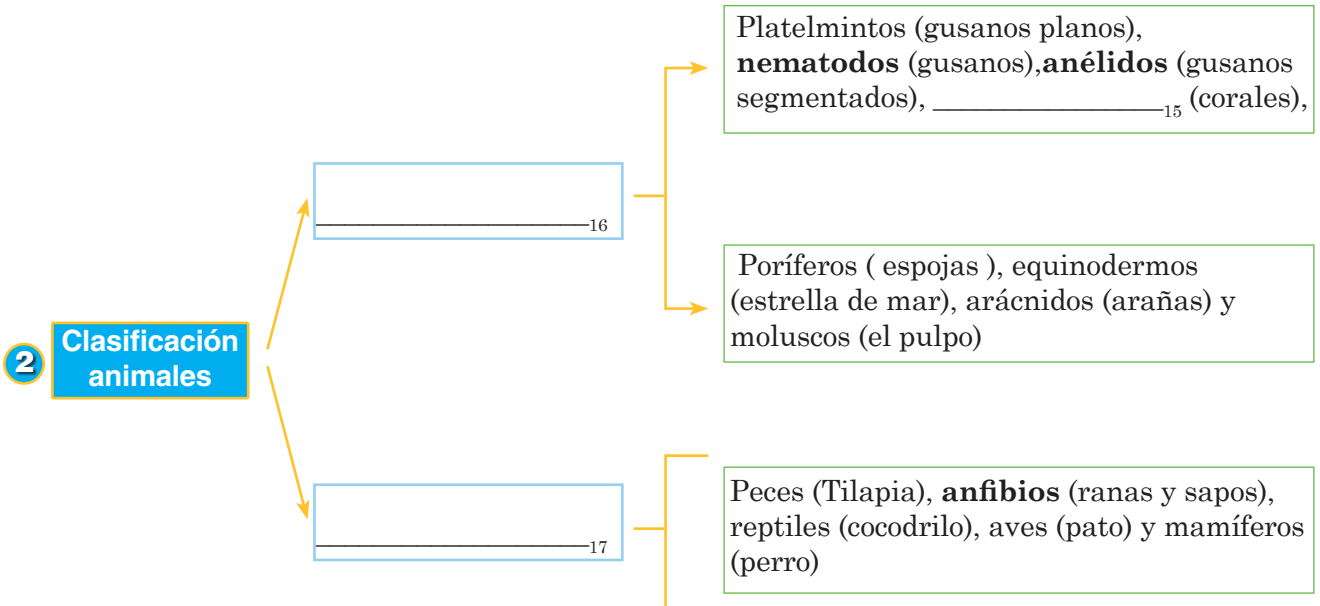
2 Clasificación animales

________________16

Platelmintos (gusanos planos), **nematodos** (gusanos),**anélidos** (gusanos segmentados), ________________15 (corales),

Poríferos ( espojas ), equinodermos (estrella de mar), arácnidos (arañas) y moluscos (el pulpo)

________________17

Peces (Tilapia), **anfibios** (ranas y sapos), reptiles (cocodrilo), aves (pato) y mamíferos (perro)